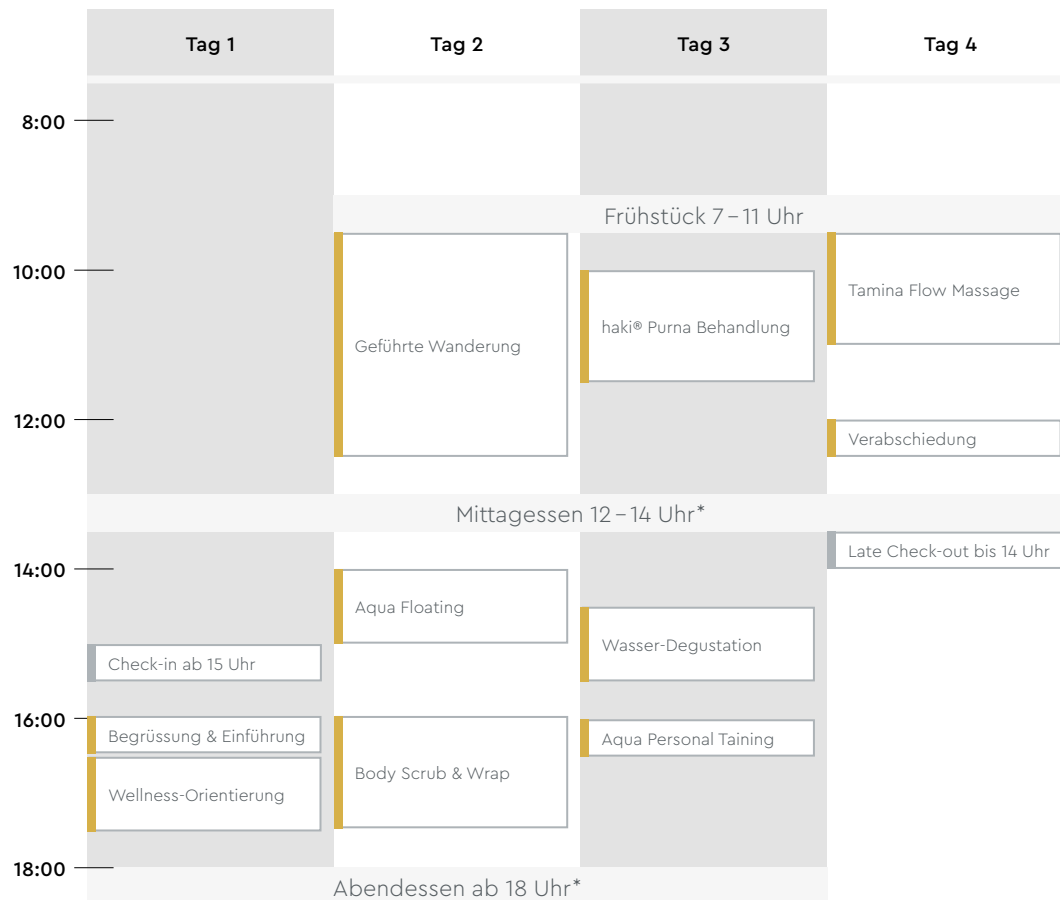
| | Tag 1 | Tag 2 | Tag 3 | Tag 4 |
|---|---|---|---|---|
| 8:00 | | | | |
| | Frühstück 7 – 11 Uhr | | | |
| 10:00 | | Geführte Wanderung | haki® Purna Behandlung | Tamina Flow Massage |
| 12:00 | | | | Verabschiedung |
| | Mittagessen 12 – 14 Uhr* | | | |
| 14:00 | | Aqua Floating | Wasser-Degustation | Late Check-out bis 14 Uhr |
| | Check-in ab 15 Uhr | | | |
| 16:00 | Begrüssung & Einführung | Body Scrub & Wrap | Aqua Personal Taining | |
| | Wellness-Orientierung | | | |
| 18:00 | Abendessen ab 18 Uhr* | | | |